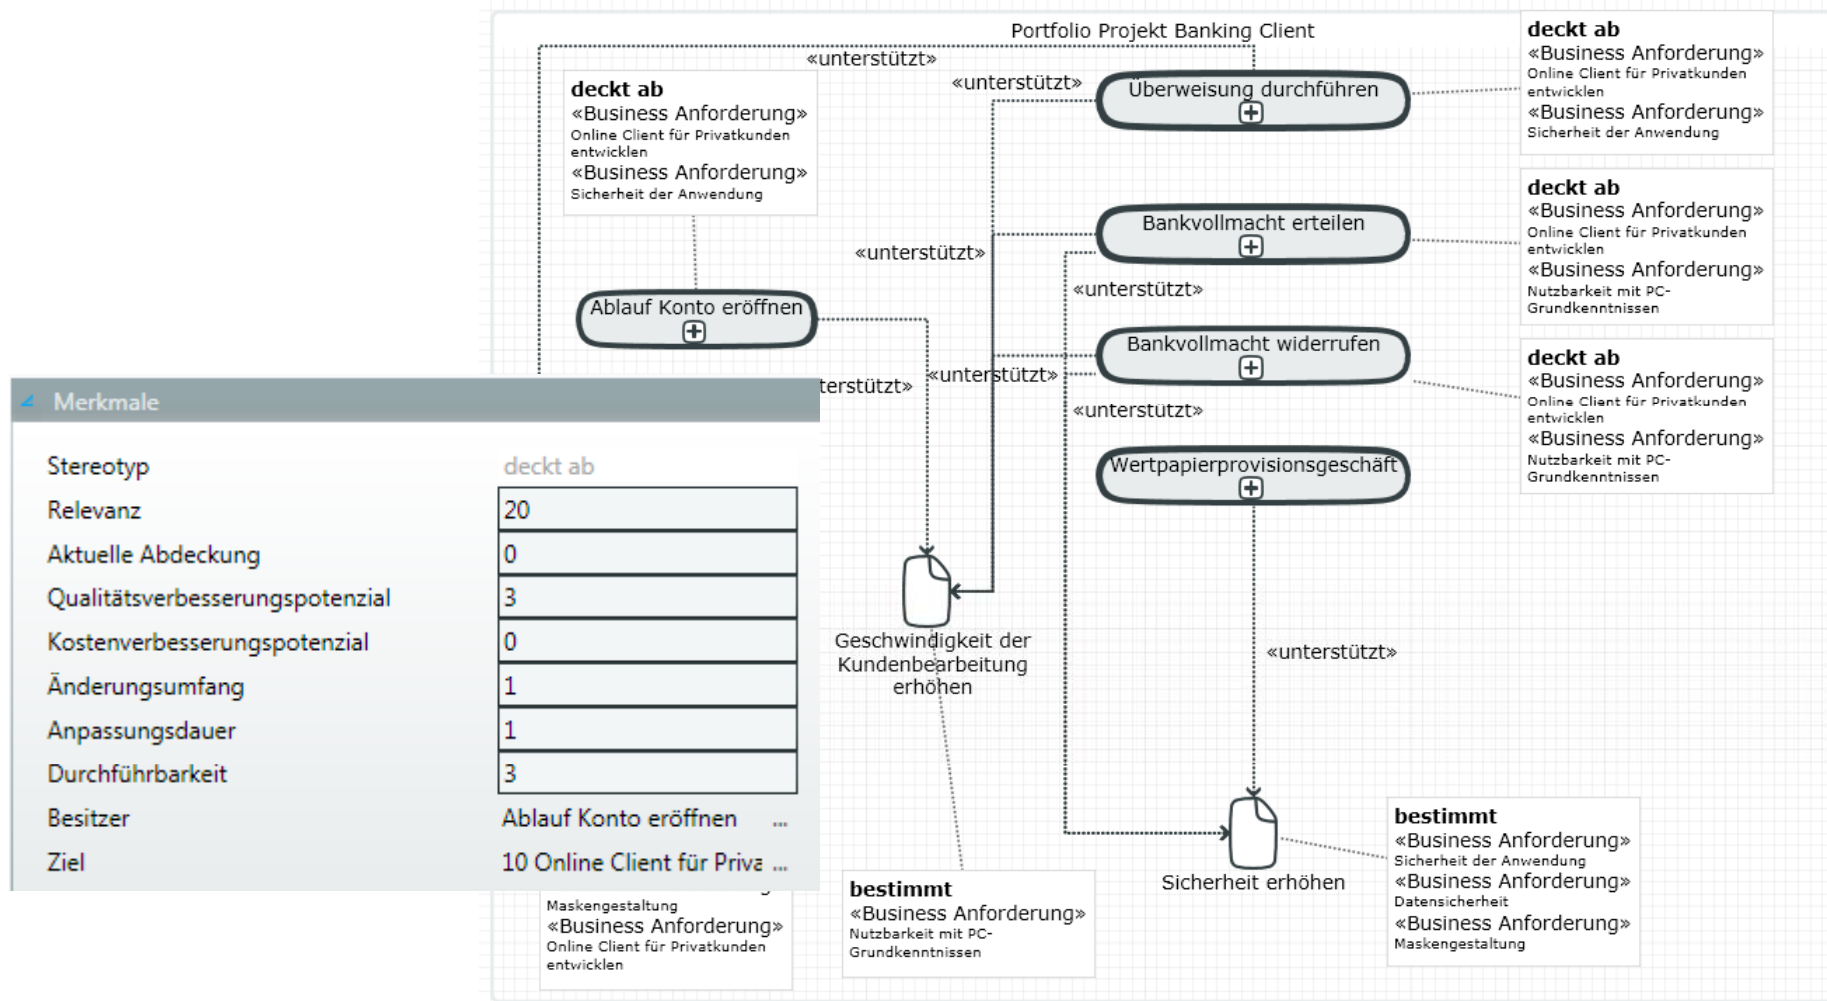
Portfolio Projekt Banking Client

«unterstützt»

«unterstützt»

deckt ab
«Business Anforderung»
Online Client für Privatkunden entwicklen
«Business Anforderung»
Sicherheit der Anwendung

Überweisung durchführen

deckt ab
«Business Anforderung»
Online Client für Privatkunden entwicklen
«Business Anforderung»
Sicherheit der Anwendung

Bankvollmacht erteilen

«unterstützt»

deckt ab
«Business Anforderung»
Online Client für Privatkunden entwicklen
«Business Anforderung»
Nutzbarkeit mit PC-Grundkenntnissen

«unterstützt»

Ablauf Konto eröffnen

Bankvollmacht widerrufen

terstützt»

«unterstützt»

deckt ab
«Business Anforderung»
Online Client für Privatkunden entwicklen
«Business Anforderung»
Nutzbarkeit mit PC-Grundkenntnissen

«unterstützt»

Wertpapierprovisionsgeschäft

Merkmale

| Stereotyp | deckt ab |
|---|---|
| Relevanz | 20 |
| Aktuelle Abdeckung | 0 |
| Qualitätsverbesserungspotenzial | 3 |
| Kostenverbesserungspotenzial | 0 |
| Änderungsumfang | 1 |
| Anpassungsdauer | 1 |
| Durchführbarkeit | 3 |
| Besitzer | Ablauf Konto eröffnen ... |
| Ziel | 10 Online Client für Priva ... |

Geschwindigkeit der Kundenbearbeitung erhöhen

«unterstützt»

bestimmt
«Business Anforderung»
Sicherheit der Anwendung
«Business Anforderung»
Datensicherheit
«Business Anforderung»
Maskengestaltung

Sicherheit erhöhen

Maskengestaltung
«Business Anforderung»
Online Client für Privatkunden entwicklen

bestimmt
«Business Anforderung»
Nutzbarkeit mit PC-Grundkenntnissen